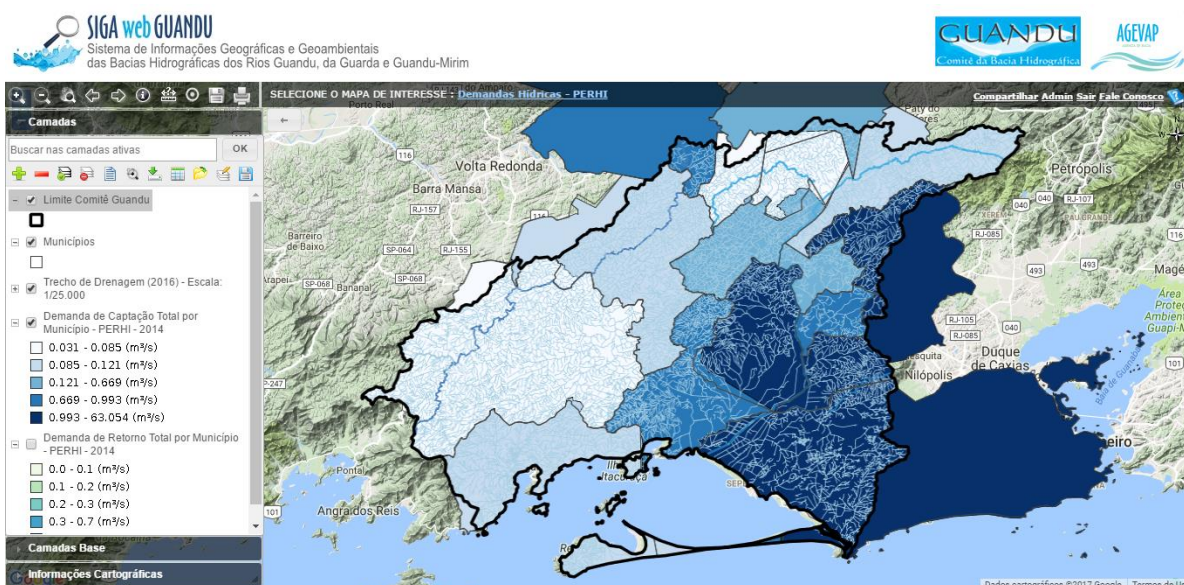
SIGA web GUANDU
Sistema de Informações Geográficas e Geoambientais
das Bacias Hidrográficas dos Rios Guandu, da Guarda e Guandu-Mirim

GUANDU
Comitê da Bacia Hidrográfica

AGEVAP

SELECIONE O MAPA DE INTERESSE : Demandas Hídricas - PERHI

Compartilhar Admin Sair Fale Conosco

Camadas

Buscar nas camadas ativas

OK

Limite Comitê Guandu

Municípios

Trecho de Drenagem (2016) - Escala: 1/25.000

Demanda de Captação Total por Município - PERHI - 2014

0.031 - 0.085 (m³/s)
0.085 - 0.121 (m³/s)
0.121 - 0.669 (m³/s)
0.669 - 0.993 (m³/s)
0.993 - 63.054 (m³/s)

Demanda de Retorno Total por Município - PERHI - 2014

0.0 - 0.1 (m³/s)
0.1 - 0.2 (m³/s)
0.2 - 0.3 (m³/s)
0.3 - 0.7 (m³/s)

Camadas Base

Informações Cartográficas

Porto Real
Volta Redonda
Barra Mansa
Barreiro de Baixo
Banana
Arapei
116
RJ-157
SP-064
RJ-155
SP-068
SP-247
Paty do Alferes
Petrópolis
RJ-107
040
RJ-085
493
116
Magé
RJ-105
RJ-085
Duque de Caxias
Nilópolis
Área de Proteção Ambiental Guapi-Mirim
101
Baía de Guanabara
Rio de Janeiro
Pontal
Angra dos Reis
Itacuruçá
Dados cartográficos ©2017 Google
Termos de Uso